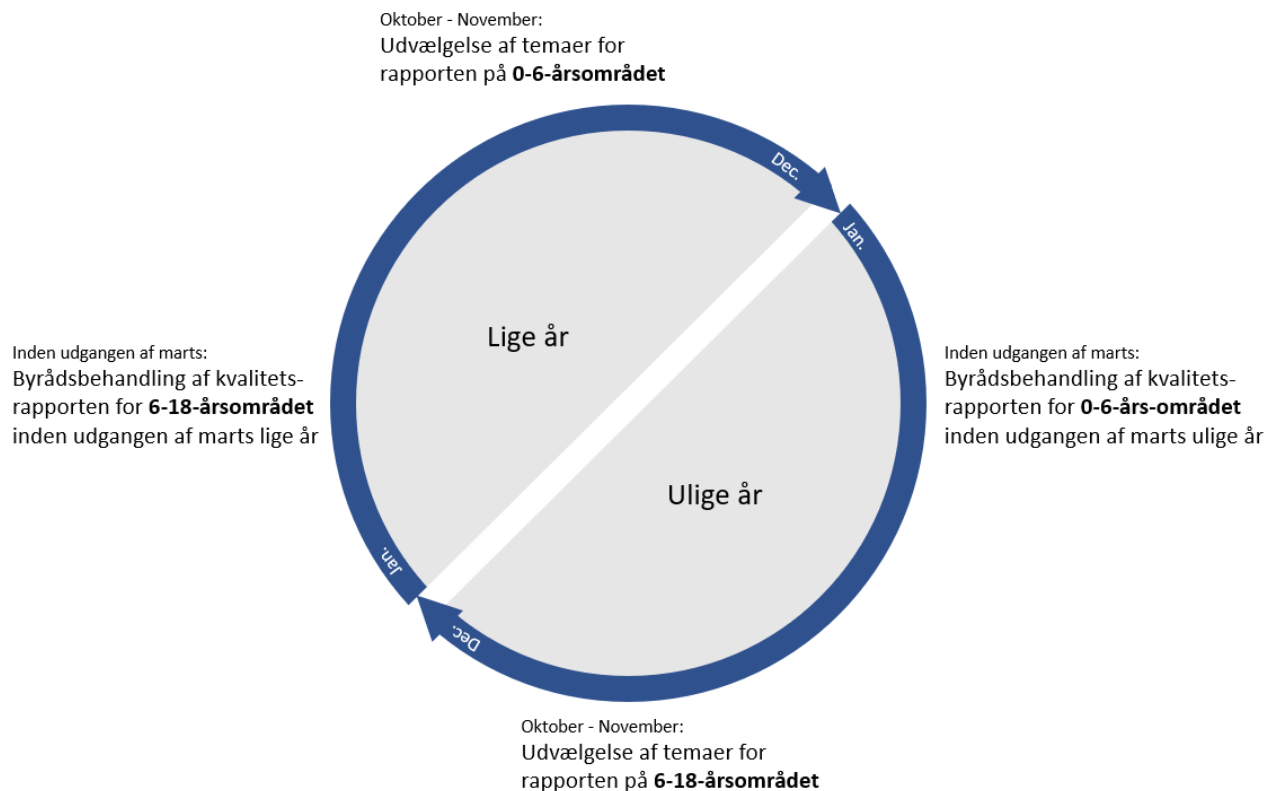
Oktober - November:
Udvælgelse af temaer for rapporten på **0-6-årsområdet**

Dec.

Jan.

Lige år

Inden udgangen af marts:
Byrådsbehandling af kvalitetsrapporten for **6-18-årsområdet** inden udgangen af marts lige år

Inden udgangen af marts:
Byrådsbehandling af kvalitetsrapporten for **0-6-års-området** inden udgangen af marts ulige år

Ulige år

Jan.

Dec.

Oktober - November:
Udvælgelse af temaer for rapporten på **6-18-årsområdet**